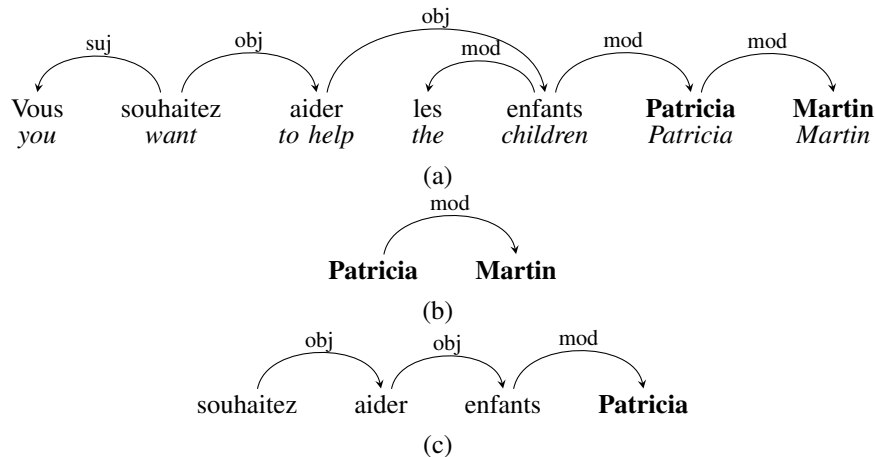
suj obj obj mod mod mod

Vous *you* souhaitez *want* aider *to help* les *the* enfants *children* **Patricia** *Patricia* **Martin** *Martin*

(a)

mod

**Patricia** **Martin**

(b)

obj obj mod

souhaitez aider enfants **Patricia**

(c)